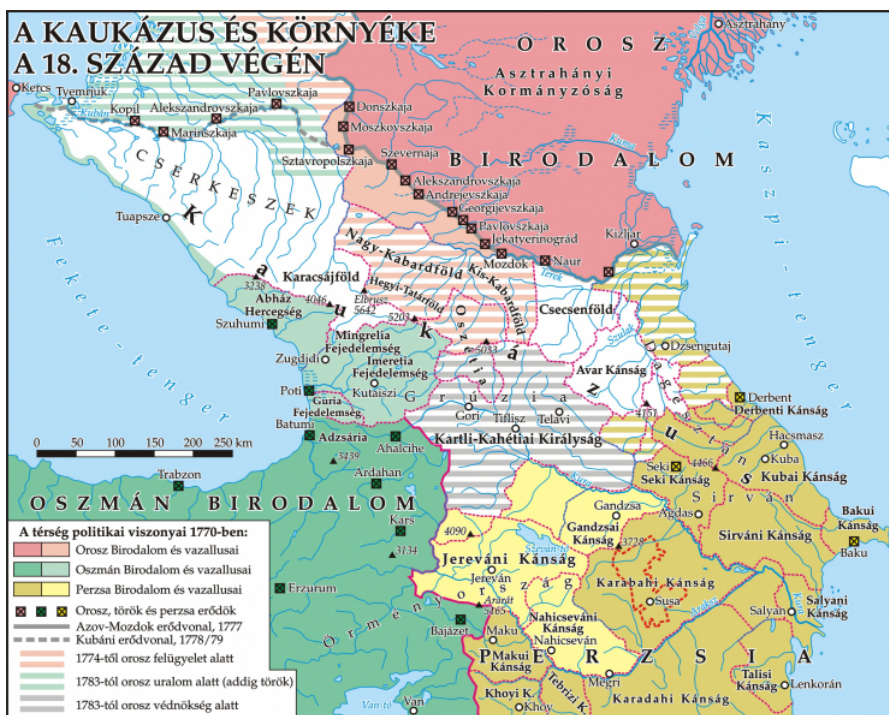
A KAUKÁZUS ÉS KÖRNYÉKE
A 18. SZÁZAD VÉGÉN

OROSZ
BIRODALOM
Asztrahányi Kormányzóság
Asztrahány
Kercs
Tyemrjuk
Kopil
Alekszandrovszkaja
Marinszkaja
Pavlovszkaja
Donszkaja
Moszkovszkaja
Szevernaja
Sztavropolszkaja
Alekszandrovszkaja
Andrejevszkaja
Georgijevszkaja
Pavlovszkaja
Jekatyerinográd
Mozdok
Naur
Kizljar
Kuma
Kubán
Terek
Kaszpi-tenger
CSERKESZEK
Tuapsze
Fekete-tenger
Kaukázus
Nagy-Kabardföld
Kis-Kabardföld
Karacsájföld
Hegyi-Tatárföld
Oszétia
Csecsenföld
Abház Hercegség
3238
4046
Elbrusz 5642
5203
5033
Szuhumi
Mingrelia Fejedelemség
Imeretia Fejedelemség
Zugdidi
Kutaiszi
Poti
Gúria Fejedelemség
Batumi
Grúzia
Gori
Tiflisz
Telavi
Kartli-Kahétiai Királyság
Avar Kánság
Dzsengutaj
Szulak
Dagesztán
4151
Derbent
Derbenti Kánság
0 50 100 150 200 250 km
Adzsária
Ahalcihe
3439
Ardahan
Trabzon
OSZMÁN BIRODALOM
Kars
3134
Erzurum
Örményország
Bajazet
Hacsmasz
Kuba
Kubai Kánság
Seki
Seki Kánság
4466
Sirván
Sirváni Kánság
Bakui Kánság
Baku
Gandzsa
Gandzsai Kánság
Agdas
4090
3728
Jereváni Kánság
Szeván-tó
Jereván
Ararát 5165
Karabahi Kánság
Susa
Salyan
Salyani Kánság
Araksz
Nahicseváni Kánság
Nahicseván
Maku
Makui Kánság
PERZSIA
Khoyi K.
Khoy
Tebrizi K.
Megri
Karadahi Kánság
Talisi Kánság
Lenkorán
Van-tó
Van

A térség politikai viszonyai 1770-ben:
Orosz Birodalom és vazallusai
Oszmán Birodalom és vazallusai
Perzsa Birodalom és vazallusai
Orosz, török és perzsa erődök
Azov-Mozdok erődvonal, 1777
Kubáni erődvonal, 1778/79
1774-től orosz felügyelet alatt
1783-tól orosz uralom alatt (addig török)
1783-tól orosz védnökség alatt